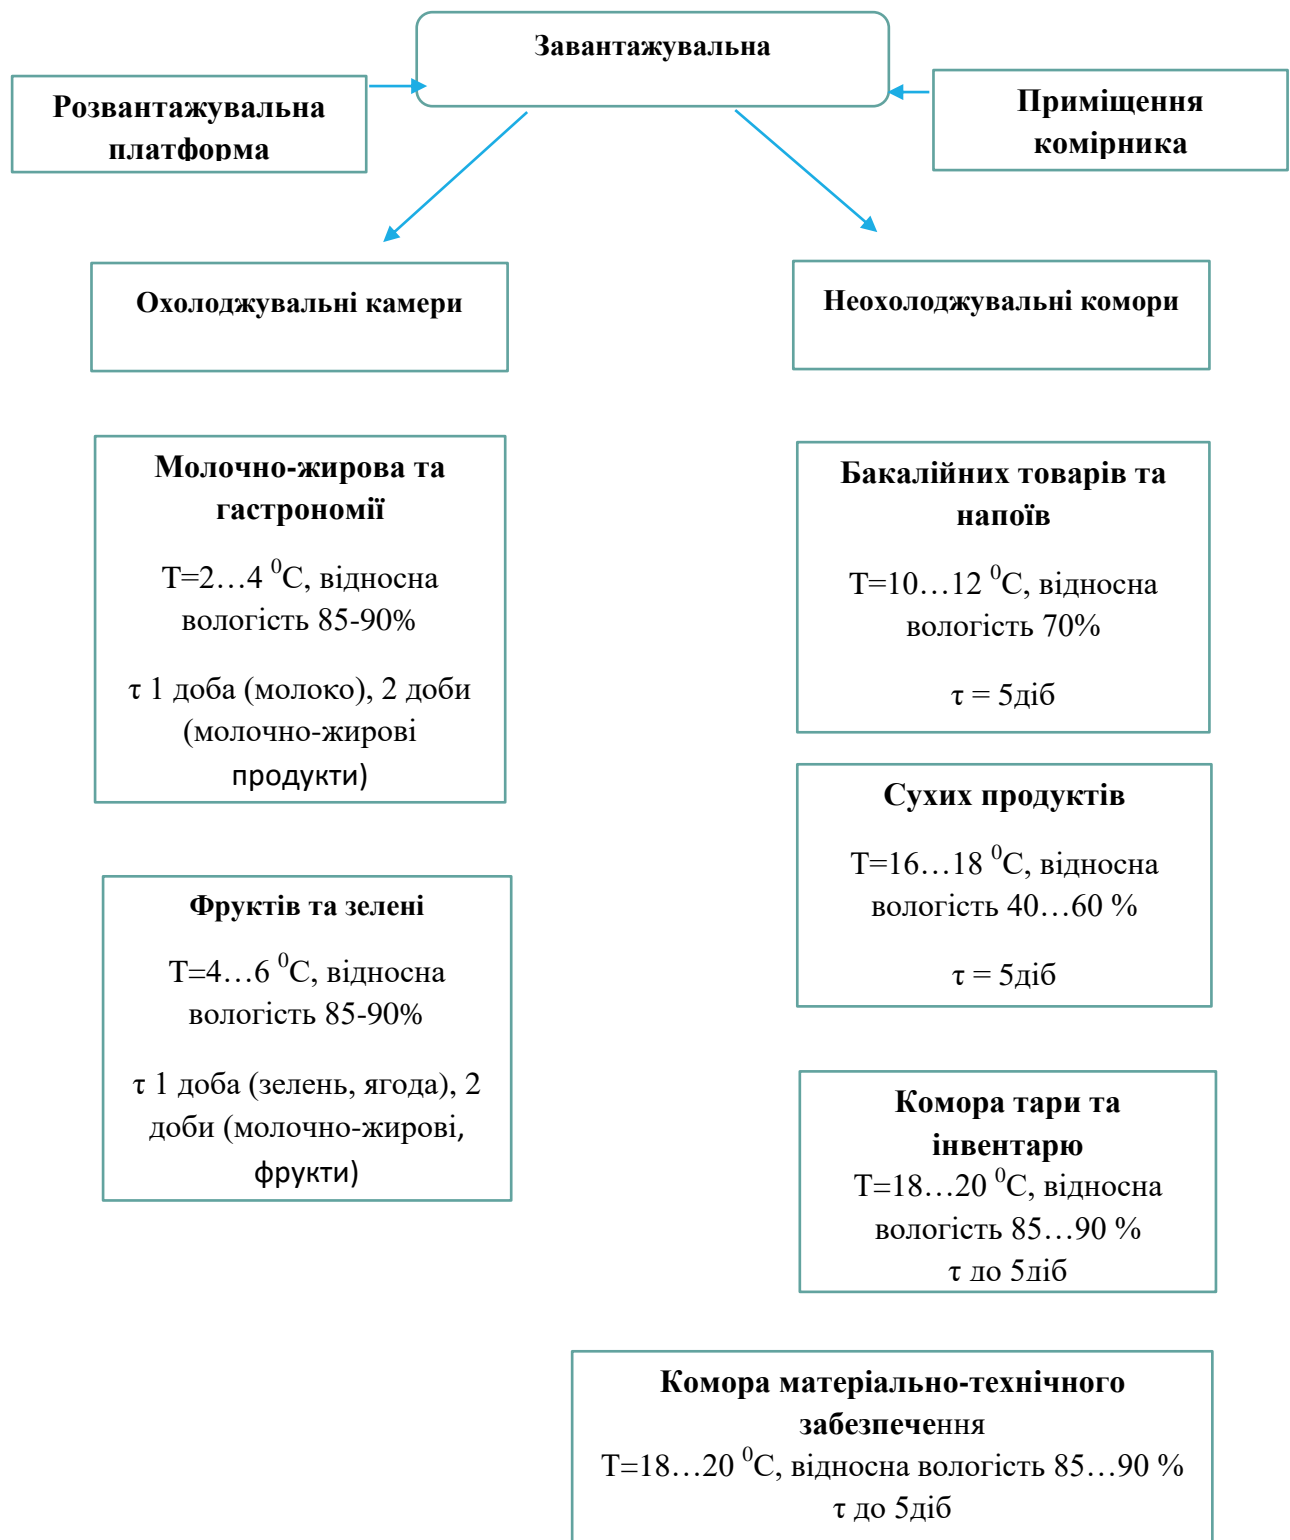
Завантажувальна

Розвантажувальна платформа

Приміщення комірника

Охолоджувальні камери

Неохолоджувальні комори

Молочно-жирова та гастрономії

T=2…4 $^0$C, відносна вологість 85-90%

τ 1 доба (молоко), 2 доби (молочно-жирові продукти)

Бакалійних товарів та напоїв

T=10…12 $^0$C, відносна вологість 70%

τ = 5діб

Сухих продуктів

T=16…18 $^0$C, відносна вологість 40…60 %

τ = 5діб

Фруктів та зелені

T=4…6 $^0$C, відносна вологість 85-90%

τ 1 доба (зелень, ягода), 2 доби (молочно-жирові, фрукти)

Комора тари та інвентарю
T=18…20 $^0$C, відносна вологість 85…90 %
τ до 5діб

Комора матеріально-технічного забезпечення
T=18…20 $^0$C, відносна вологість 85…90 %
τ до 5діб